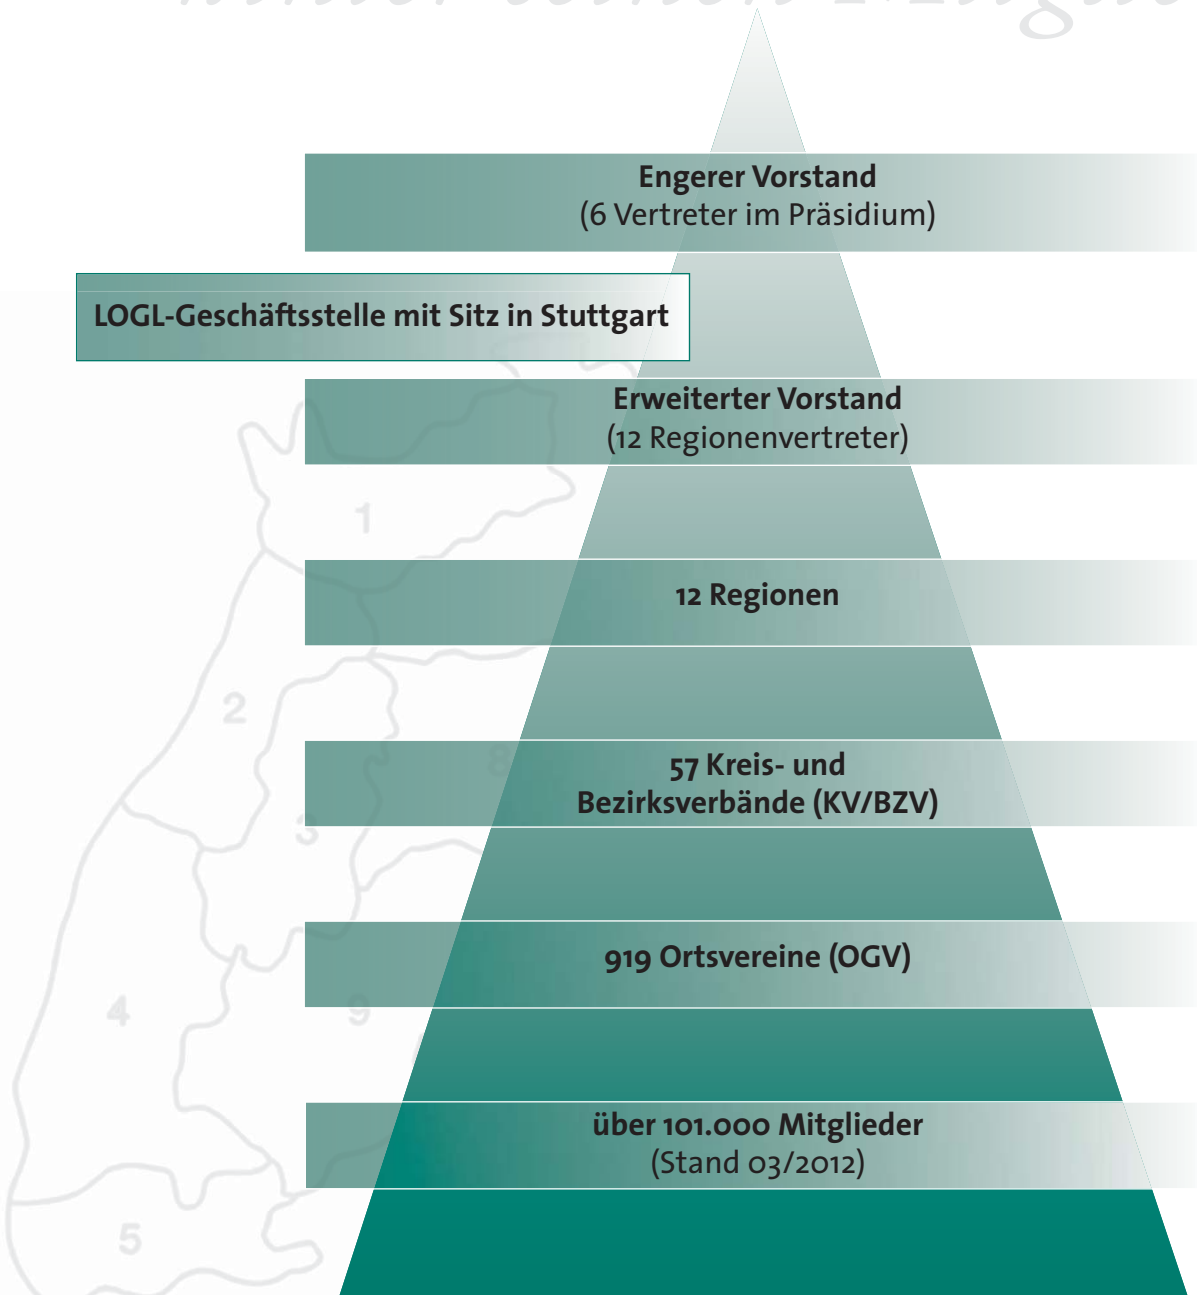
Engerer Vorstand
(6 Vertreter im Präsidium)

LOGL-Geschäftsstelle mit Sitz in Stuttgart

Erweiterter Vorstand
(12 Regionenvertreter)

1

12 Regionen

2

57 Kreis- und
Bezirksverbände (KV/BZV)

8

3

919 Ortsvereine (OGV)

4

9

über 101.000 Mitglieder
(Stand 03/2012)

5